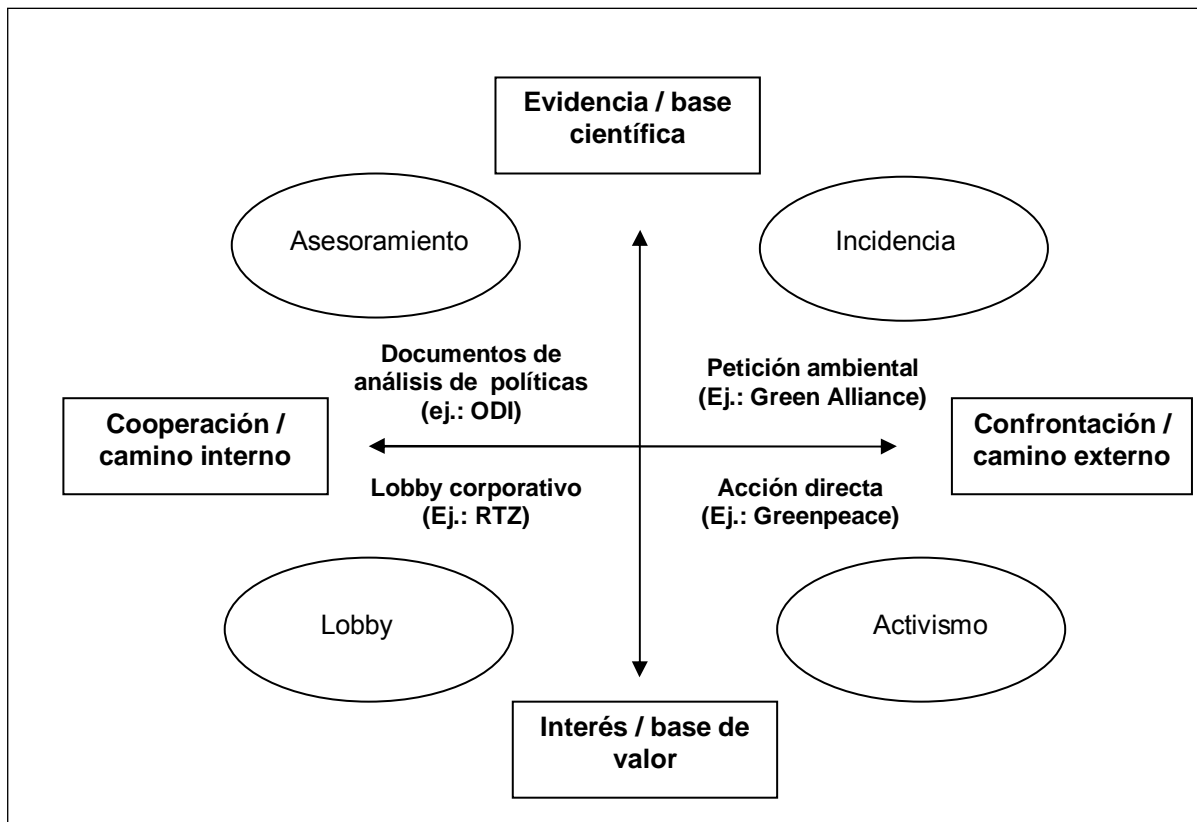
Evidencia / base científica

Asesoramiento

Incidencia

Documentos de análisis de políticas (ej.: ODI)

Petición ambiental (Ej.: Green Alliance)

Cooperación / camino interno

Confrontación / camino externo

Lobby corporativo (Ej.: RTZ)

Acción directa (Ej.: Greenpeace)

Lobby

Activismo

Interés / base de valor